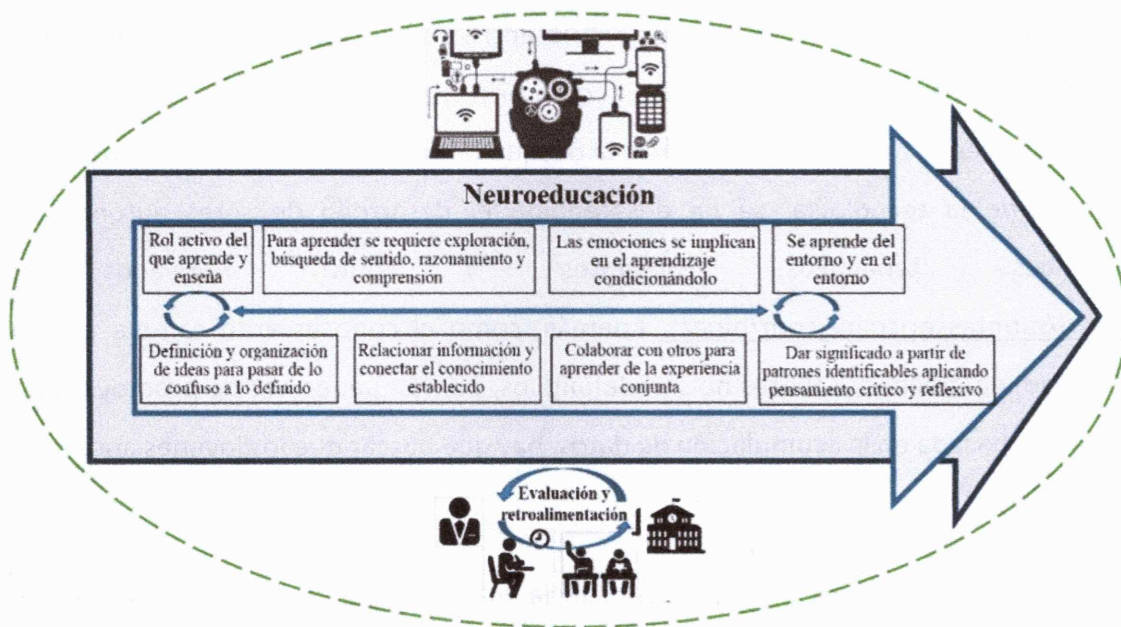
Neuroeducación

Rol activo del que aprende y enseña

Para aprender se requiere exploración, búsqueda de sentido, razonamiento y comprensión

Las emociones se implican en el aprendizaje condicionándolo

Se aprende del entorno y en el entorno

Definición y organización de ideas para pasar de lo confuso a lo definido

Relacionar información y conectar el conocimiento establecido

Colaborar con otros para aprender de la experiencia conjunta

Dar significado a partir de patrones identificables aplicando pensamiento crítico y reflexivo

Evaluación y retroalimentación